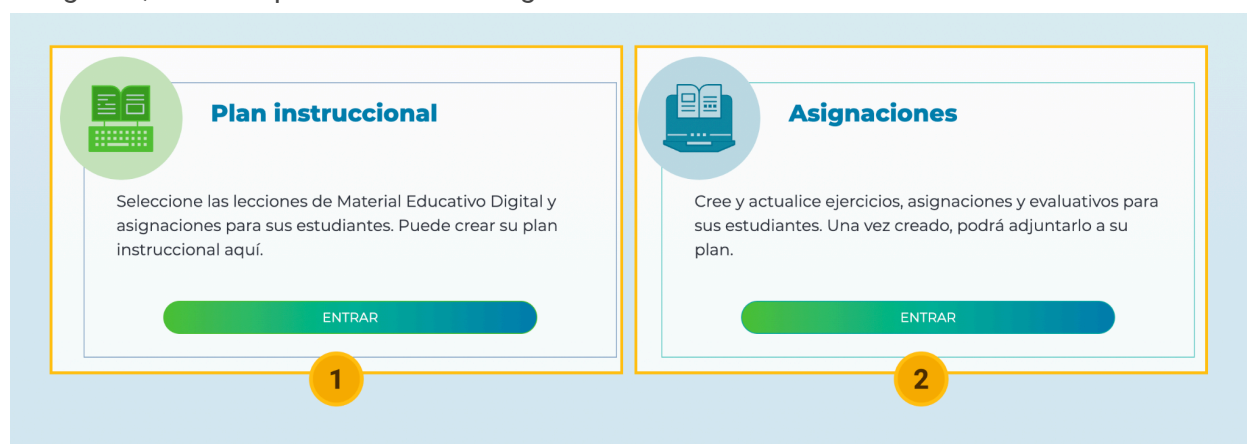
Plan instruccional

Seleccione las lecciones de Material Educativo Digital y asignaciones para sus estudiantes. Puede crear su plan instruccional aquí.

ENTRAR

1

Asignaciones

Cree y actualice ejercicios, asignaciones y evaluativos para sus estudiantes. Una vez creado, podrá adjuntarlo a su plan.

ENTRAR

2